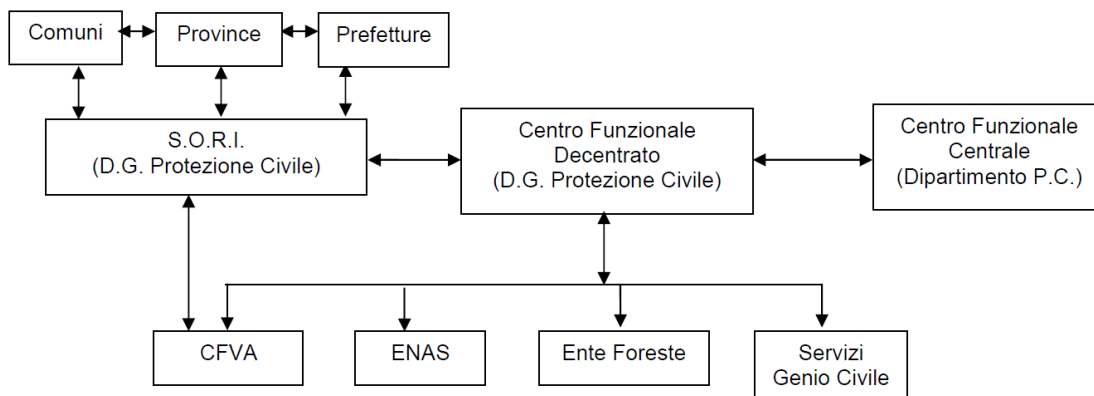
Comuni
Province
Prefetture

S.O.R.I.
(D.G. Protezione Civile)

Centro Funzionale
Decentrato
(D.G. Protezione Civile)

Centro Funzionale
Centrale
(Dipartimento P.C.)

CFVA
ENAS
Ente Foreste
Servizi
Genio Civile